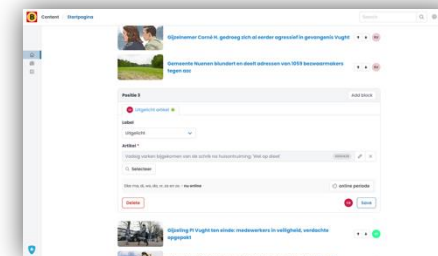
Content Startpagina

Search

Gijzelnemer Corné H. gedraagt zich al eerder agressief in gevangenis Vught

Gemeente Nuenen blundert en deelt adressen van 1059 bezwaarmakers tegen azc

Positie 3

Add block

Uitgelicht artikel

Label

Uitgelicht

Artikel *

Vadiag verken bijgekomen van de schrik na huiszoeking. Wat op steelt

Selecteer

Elke ma, di, wo, do, vr, za en zo - my online

online periode

Delete

Save

Gijzeling PI Vught ten einde: medewerkers in veiligheid, verdachte opgepakt